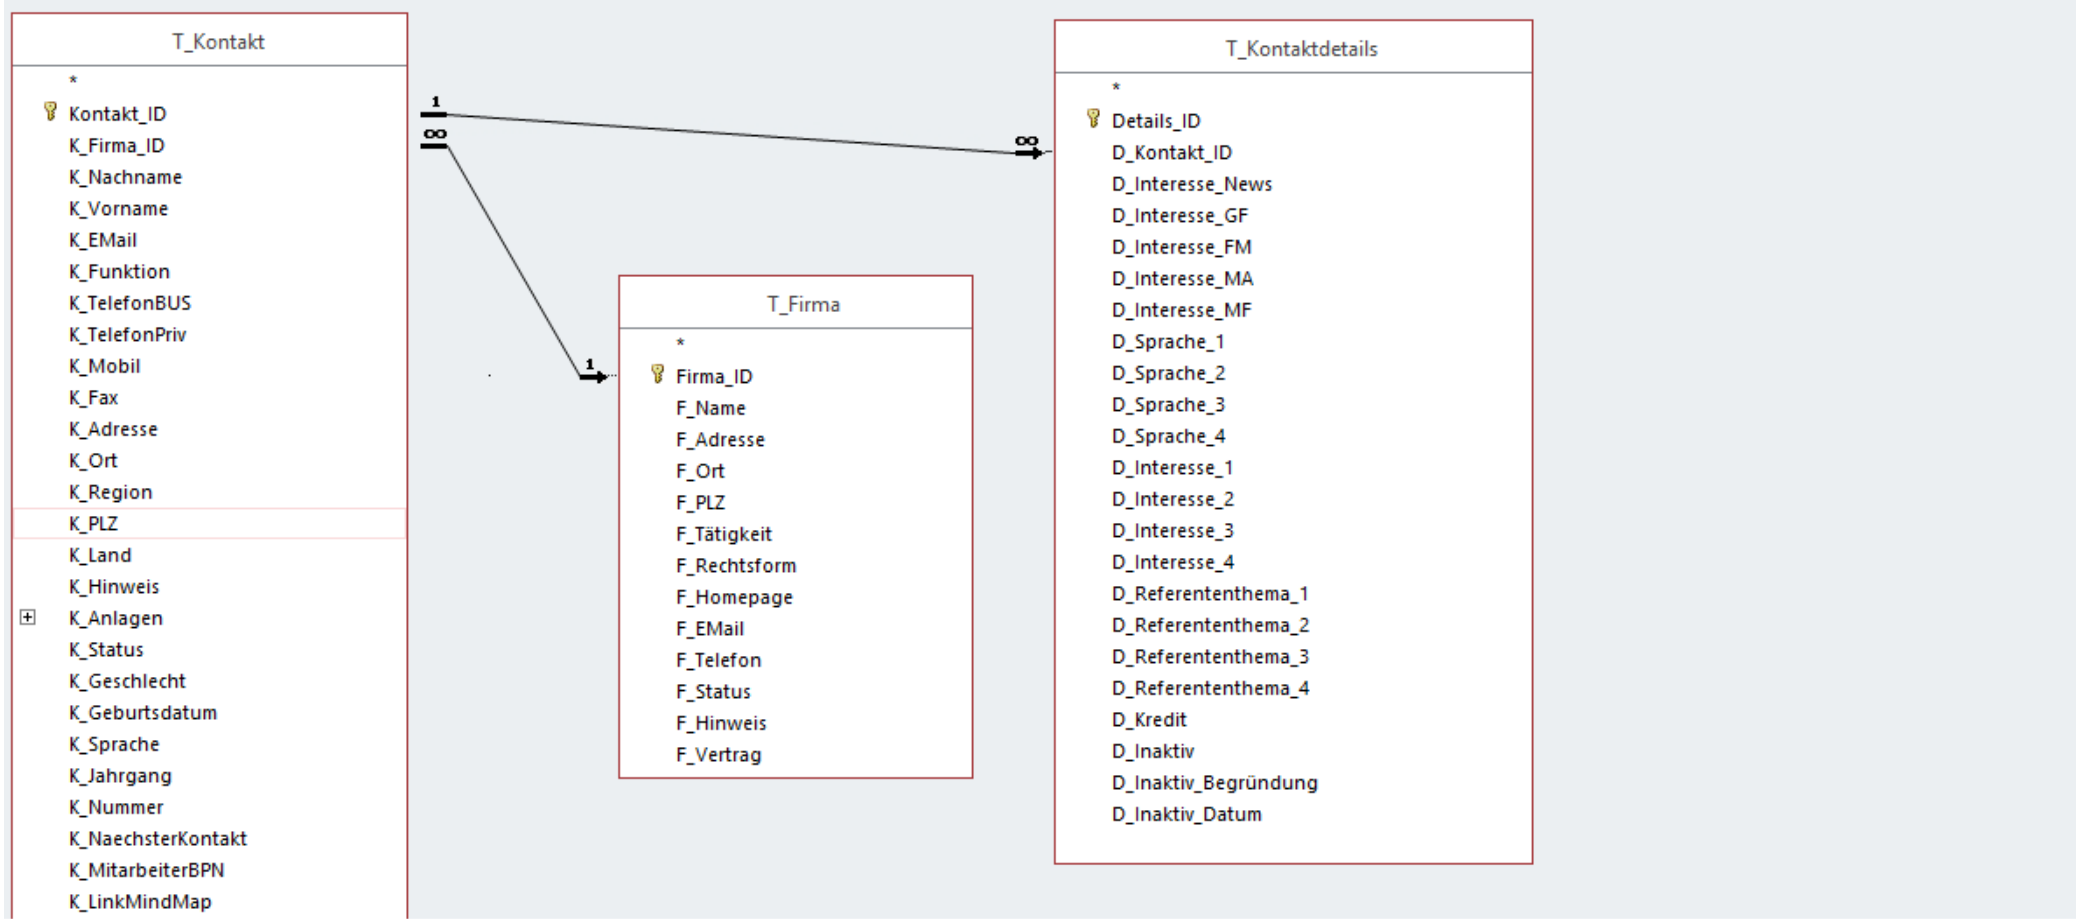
T_Kontakt

*
Kontakt_ID
K_Firma_ID
K_Nachname
K_Vorname
K_EMail
K_Funktion
K_TelefonBUS
K_TelefonPriv
K_Mobil
K_Fax
K_Adresse
K_Ort
K_Region
K_PLZ
K_Land
K_Hinweis
K_Anlagen
K_Status
K_Geschlecht
K_Geburtsdatum
K_Sprache
K_Jahrgang
K_Nummer
K_NaechsterKontakt
K_MitarbeiterBPN
K_LinkMindMap

1
∞
1
∞

T_Firma

*
Firma_ID
F_Name
F_Adresse
F_Ort
F_PLZ
F_Tätigkeit
F_Rechtsform
F_Homepage
F_EMail
F_Telefon
F_Status
F_Hinweis
F_Vertrag

T_Kontaktdetails

*
Details_ID
D_Kontakt_ID
D_Interesse_News
D_Interesse_GF
D_Interesse_FM
D_Interesse_MA
D_Interesse_MF
D_Sprache_1
D_Sprache_2
D_Sprache_3
D_Sprache_4
D_Interesse_1
D_Interesse_2
D_Interesse_3
D_Interesse_4
D_Referententhema_1
D_Referententhema_2
D_Referententhema_3
D_Referententhema_4
D_Kredit
D_Inaktiv
D_Inaktiv_Begründung
D_Inaktiv_Datum